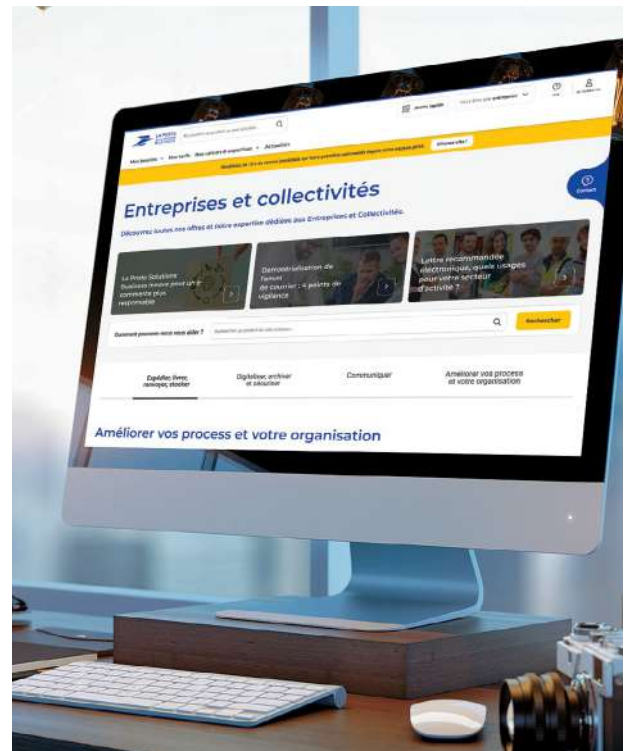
LA POSTE

Nos besoins · Nos tarifs · Nos conseils et expertises · Actualités

Contact

Entreprises et collectivités

Découvrez toutes nos offres et notre expertise dédiées aux Entreprises et Collectivités.

La Poste Solutions Business innove pour un commerce plus responsable

Dématérialisation de l'envoi de courrier : 4 points de vigilance

Lettre recommandée électronique, quels usages pour votre secteur d'activité ?

Comment pouvons-nous vous aider ?

Rechercher

Expédier, livrer, renvoyer, stocker

Digitaliser, archiver et sécuriser

Communiquer

Améliorer vos process et votre organisation

Améliorer vos process et votre organisation